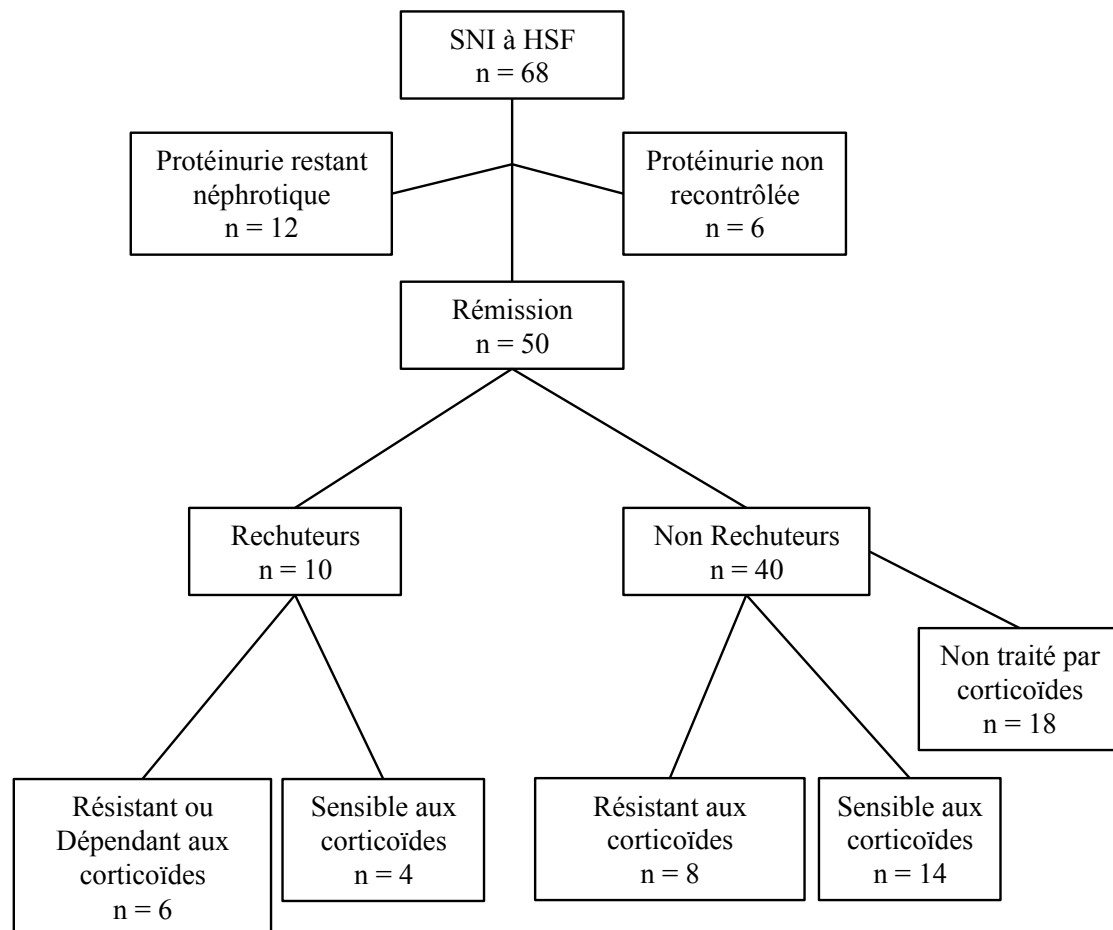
SNI à HSF
n = 68

Protéinurie restant néphrotique
n = 12

Protéinurie non recontrôlée
n = 6

Rémission
n = 50

Rechuteurs
n = 10

Non Rechuteurs
n = 40

Non traité par corticoïdes
n = 18

Résistant ou Dépendant aux corticoïdes
n = 6

Sensible aux corticoïdes
n = 4

Résistant aux corticoïdes
n = 8

Sensible aux corticoïdes
n = 14